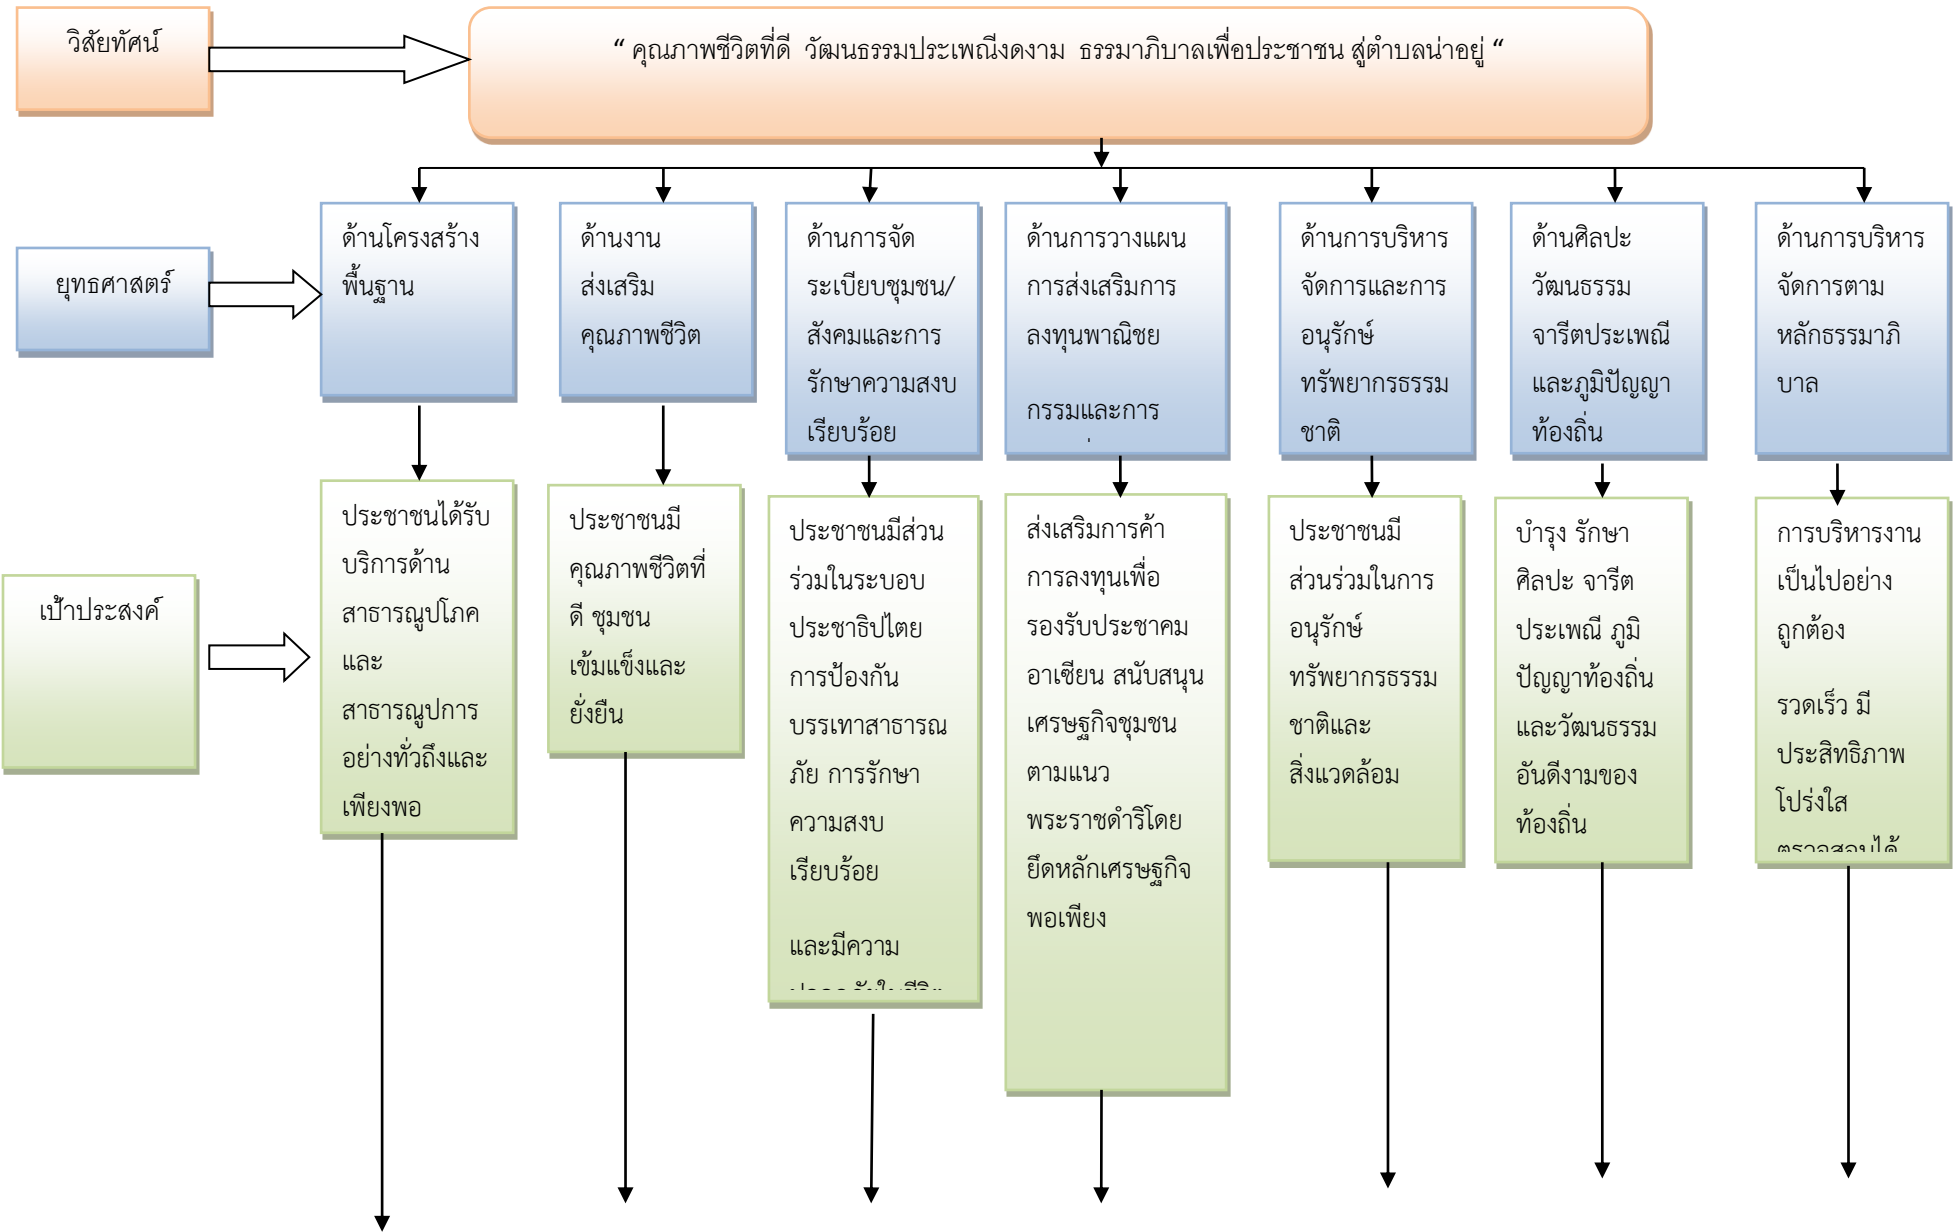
วิสัยทัศน์

“ คุณภาพชีวิตที่ดี วัฒนธรรมประเพณีงดงาม ธรรมาภิบาลเพื่อประชาชน สู่ตำบลน่าอยู่ “

ยุทธศาสตร์

ด้านโครงสร้างพื้นฐาน

ด้านงานส่งเสริมคุณภาพชีวิต

ด้านการจัดระเบียบชุมชน/สังคมและการรักษาความสงบเรียบร้อย

ด้านการวางแผนการส่งเสริมการลงทุนพาณิชย

กรรมและการ

ด้านการบริหารจัดการและการอนุรักษ์ทรัพยากรธรรมชาติ

ด้านศิลปะวัฒนธรรมจารีตประเพณีและภูมิปัญญาท้องถิ่น

ด้านการบริหารจัดการตามหลักธรรมาภิบาล

เป้าประสงค์

ประชาชนได้รับบริการด้านสาธารณูปโภคและสาธารณูปการอย่างทั่วถึงและเพียงพอ

ประชาชนมีคุณภาพชีวิตที่ดี ชุมชนเข้มแข็งและยั่งยืน

ประชาชนมีส่วนร่วมในระบอบประชาธิปไตย การป้องกันบรรเทาสาธารณภัย การรักษาความสงบเรียบร้อย

และมีความ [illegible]

ส่งเสริมการค้าการลงทุนเพื่อรองรับประชาคมอาเซียน สนับสนุนเศรษฐกิจชุมชนตามแนวพระราชดำริโดยยึดหลักเศรษฐกิจพอเพียง

ประชาชนมีส่วนร่วมในการอนุรักษ์ทรัพยากรธรรมชาติและสิ่งแวดล้อม

บำรุง รักษาศิลปะ จารีตประเพณี ภูมิปัญญาท้องถิ่นและวัฒนธรรมอันดีงามของท้องถิ่น

การบริหารงานเป็นไปอย่างถูกต้อง

รวดเร็ว มีประสิทธิภาพ โปร่งใส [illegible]